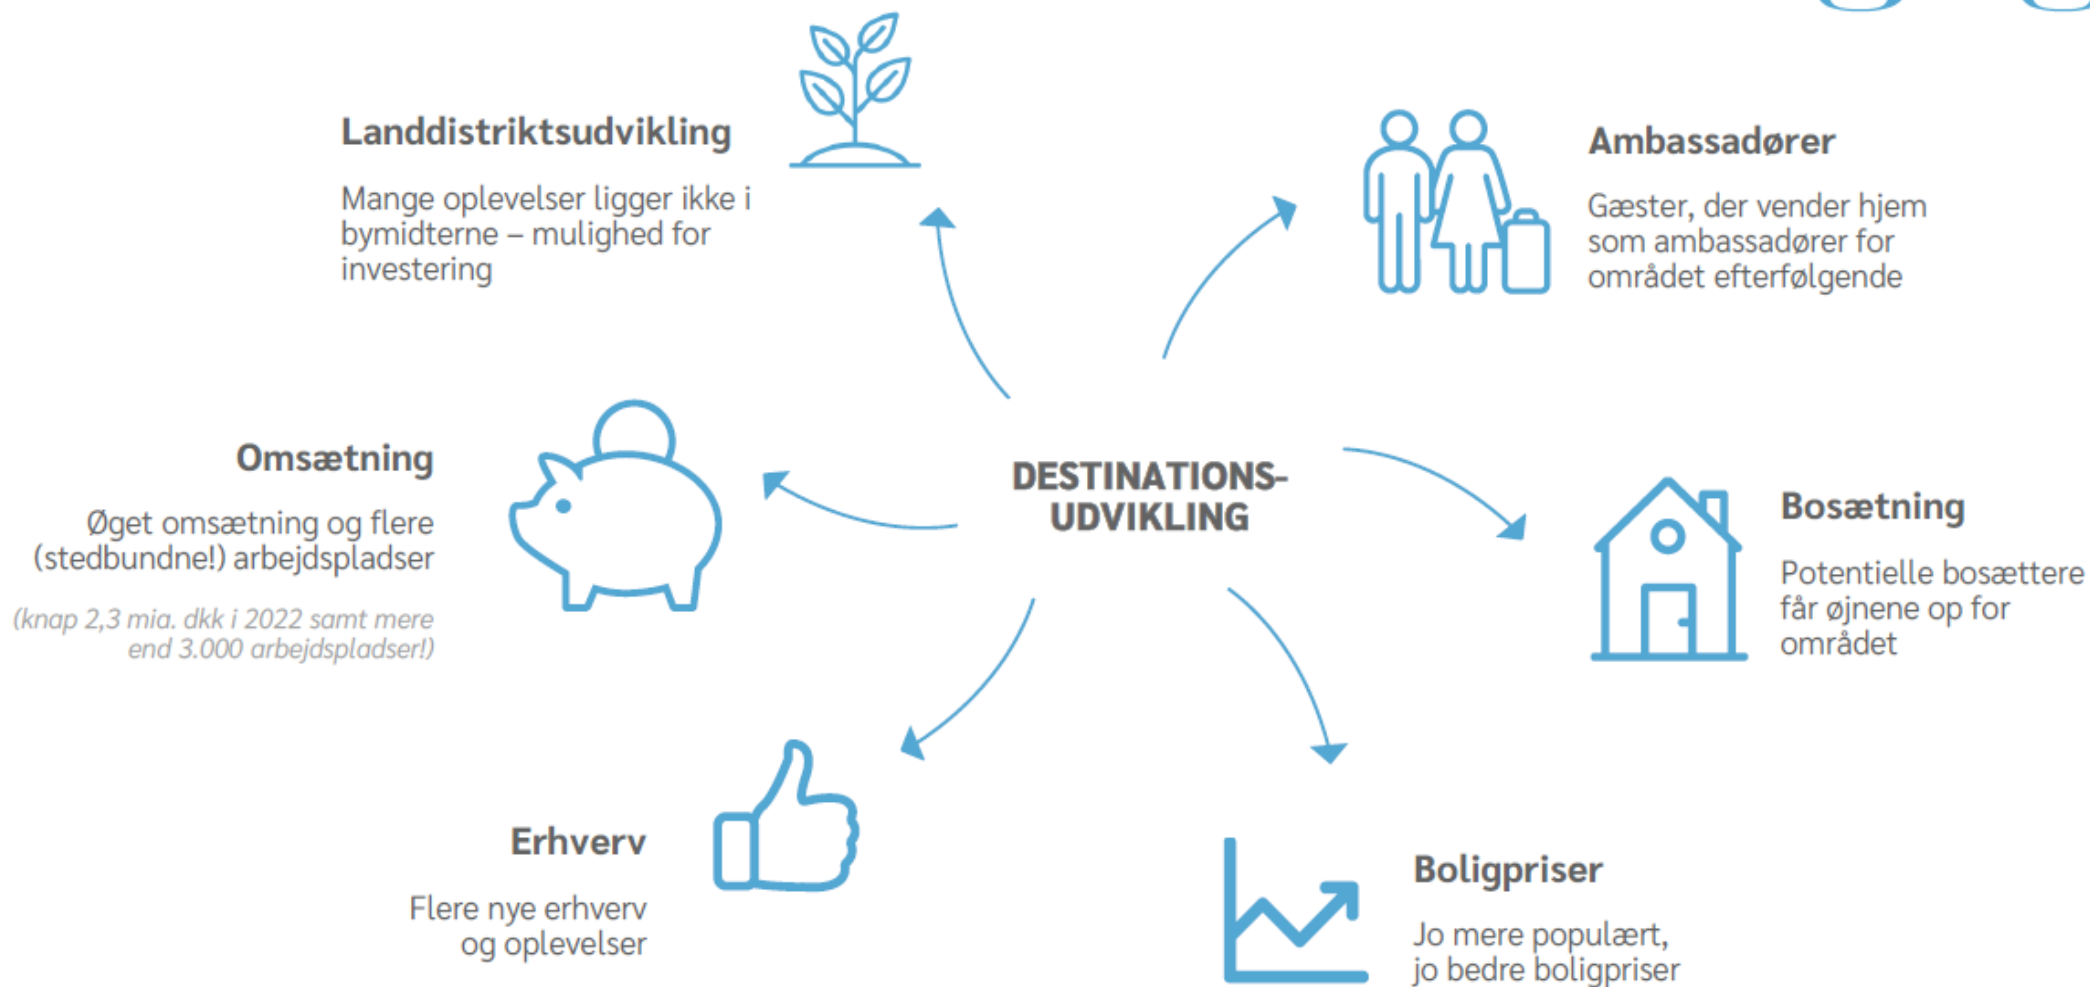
Landdistriktsudvikling

Mange oplevelser ligger ikke i bymidterne – mulighed for investering

Ambassadører

Gæster, der vender hjem som ambassadører for området efterfølgende

Omsætning

Øget omsætning og flere (stedbundne!) arbejdspladser

(knap 2,3 mia. dkk i 2022 samt mere end 3.000 arbejdspladser!)

DESTINATIONS-UDVIKLING

Bosætning

Potentielle bosættere får øjnene op for området

Erhverv

Flere nye erhverv og oplevelser

Boligpriser

Jo mere populært, jo bedre boligpriser